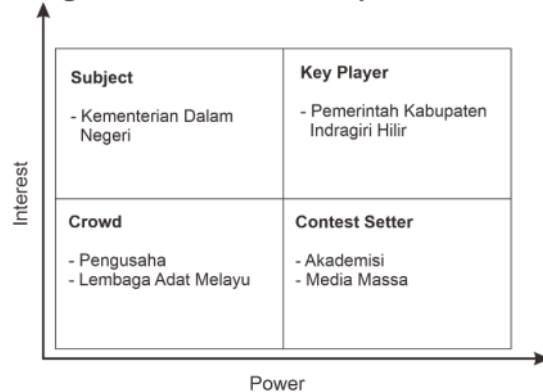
| Subject<br>- Kementerian Dalam Negeri | Key Player<br>- Pemerintah Kabupaten Indragiri Hilir |
|---|---|
| Crowd<br>- Pengusaha<br>- Lembaga Adat Melayu | Contest Setter<br>- Akademisi<br>- Media Massa |

Interest

Power